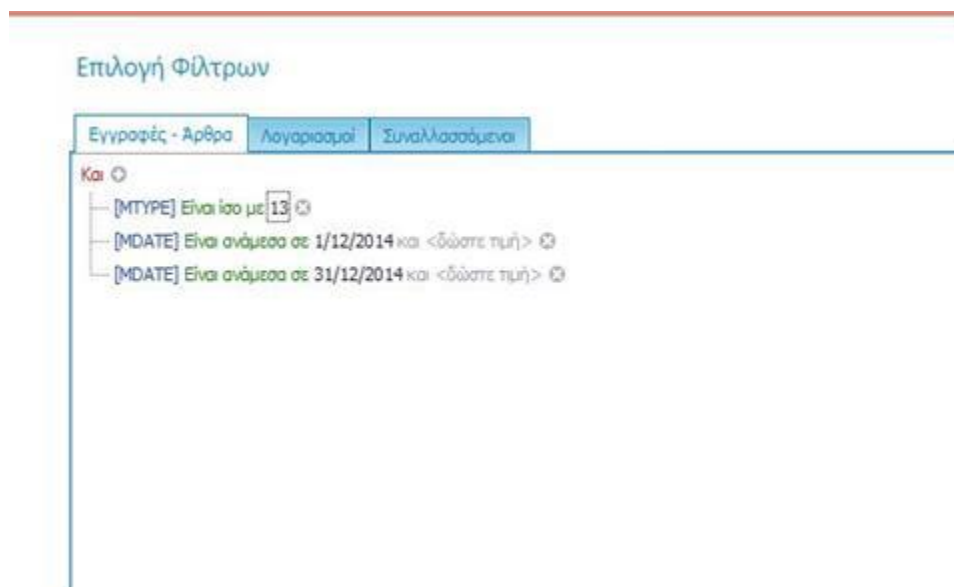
Επιλογή Φίλτρων

Εγγραφές - Άρθρα | Λογαριασμοί | Συναλλασσόμενοι

Και

[MTYPE] Είναι ίσο με 13

[MDATE] Είναι ανάμεσα σε 1/12/2014 και <δώστε τιμή>

[MDATE] Είναι ανάμεσα σε 31/12/2014 και <δώστε τιμή>